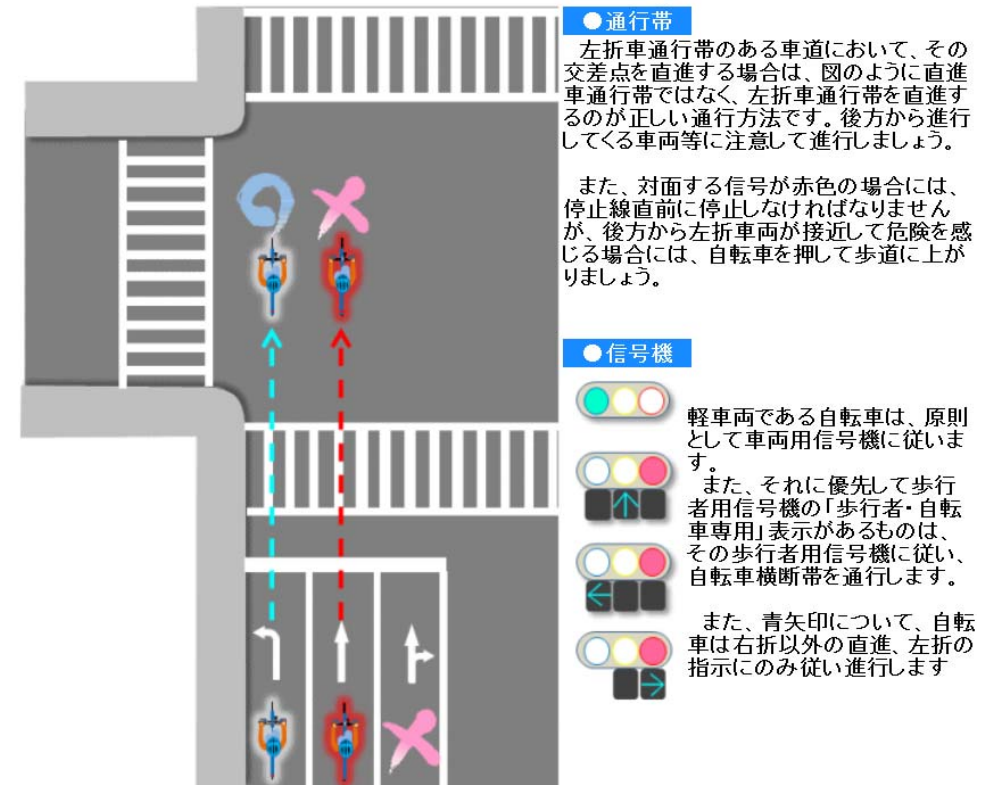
●通行帯

左折車通行帯のある車道において、その交差点を直進する場合は、図のように直進車通行帯ではなく、左折車通行帯を直進するのが正しい通行方法です。後方から進行してくる車両等に注意して進行しましょう。

また、対面する信号が赤色の場合には、停止線直前に停止しなければなりませんが、後方から左折車両が接近して危険を感じる場合には、自転車を押して歩道に上がりましょう。

●信号機

軽車両である自転車は、原則として車両用信号機に従います。

また、それに優先して歩行者用信号機の「歩行者・自転車専用」表示があるものは、その歩行者用信号機に従い、自転車横断帯を通行します。

また、青矢印について、自転車は右折以外の直進、左折の指示にのみ従い進行します